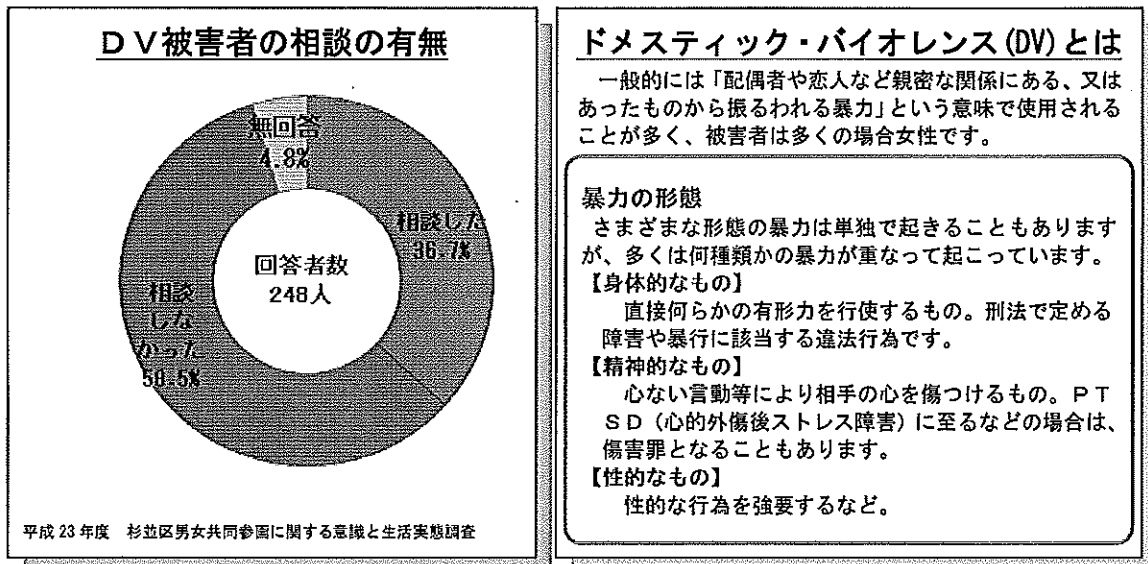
ＤＶ被害者の相談の有無

無回答
4.8%

相談した
36.7%

回答者数
248人

相談しなかった
58.5%

平成 23 年度　杉並区男女共同参画に関する意識と生活実態調査

ドメスティック・バイオレンス(DV)とは

一般的には「配偶者や恋人など親密な関係にある、又はあったものから振るわれる暴力」という意味で使用されることが多く、被害者は多くの場合女性です。

暴力の形態
さまざまな形態の暴力は単独で起きることもありますが、多くは何種類かの暴力が重なって起こっています。
【身体的なもの】
直接何らかの有形力を行使するもの。刑法で定める障害や暴行に該当する違法行為です。
【精神的なもの】
心ない言動等により相手の心を傷つけるもの。ＰＴＳＤ（心的外傷後ストレス障害）に至るなどの場合は、傷害罪となることもあります。
【性的なもの】
性的な行為を強要するなど。